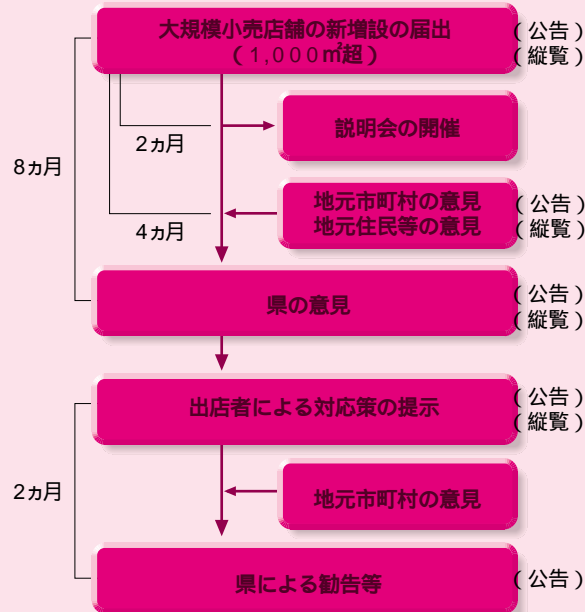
大規模小売店舗の新増設の届出
（1,000㎡超）

（公告）
（縦覧）

8ヵ月

2ヵ月

説明会の開催

4ヵ月

地元市町村の意見
地元住民等の意見

（公告）
（縦覧）

県の意見

（公告）
（縦覧）

出店者による対応策の提示

（公告）
（縦覧）

2ヵ月

地元市町村の意見

県による勧告等

（公告）